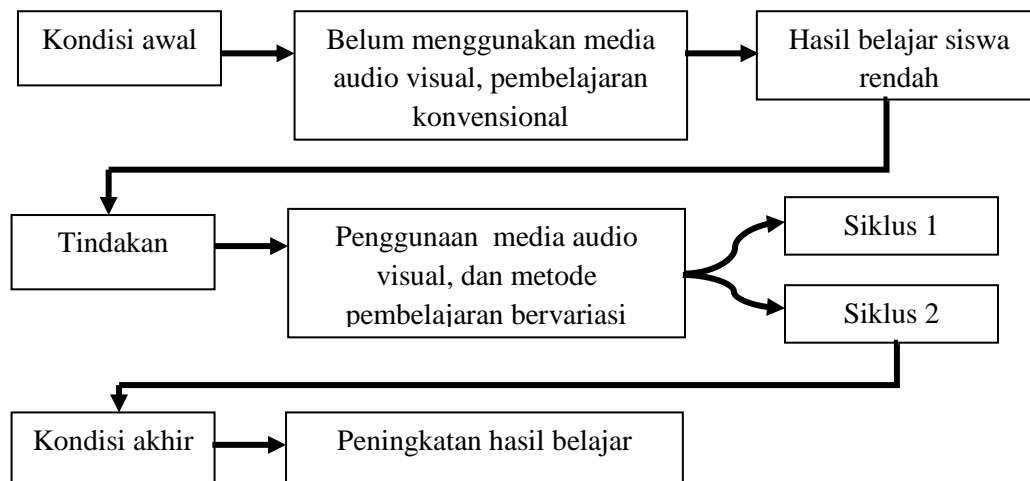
Kondisi awal

Belum menggunakan media audio visual, pembelajaran konvensional

Hasil belajar siswa rendah

Tindakan

Penggunaan media audio visual, dan metode pembelajaran bervariasi

Siklus 1

Siklus 2

Kondisi akhir

Peningkatan hasil belajar